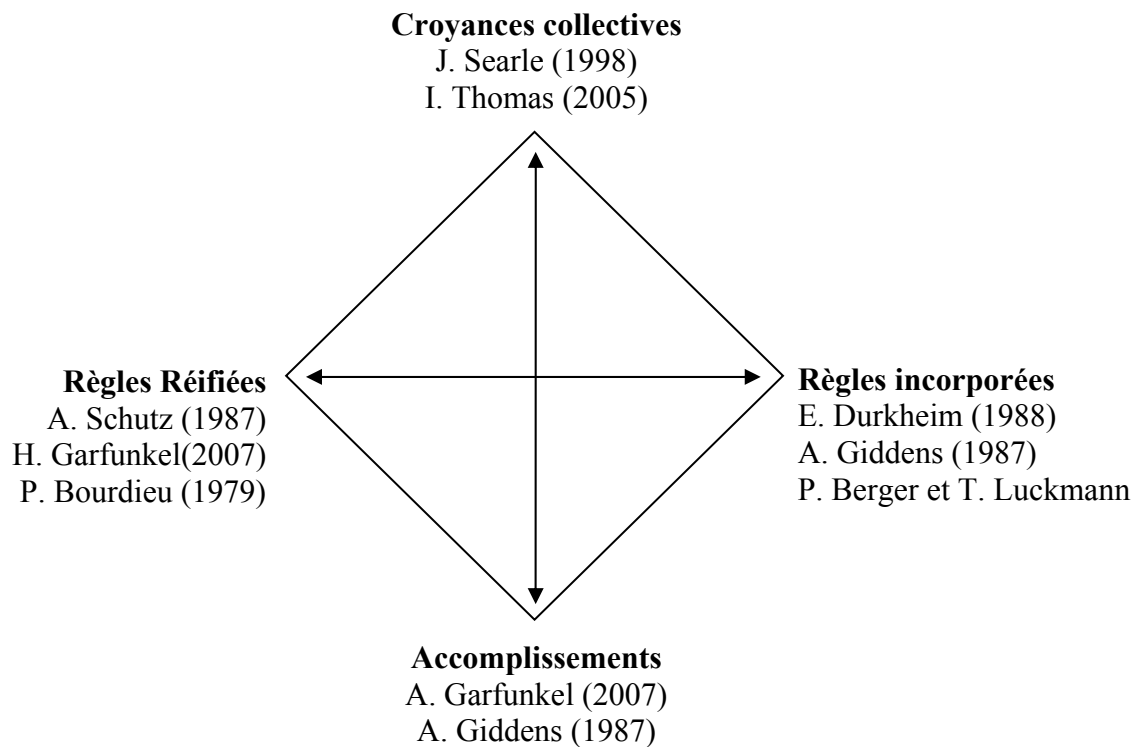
**Croyances collectives**
J. Searle (1998)
I. Thomas (2005)

**Règles Réifiées**
A. Schutz (1987)
H. Garfunkel(2007)
P. Bourdieu (1979)

**Règles incorporées**
E. Durkheim (1988)
A. Giddens (1987)
P. Berger et T. Luckmann

**Accomplissements**
A. Garfunkel (2007)
A. Giddens (1987)